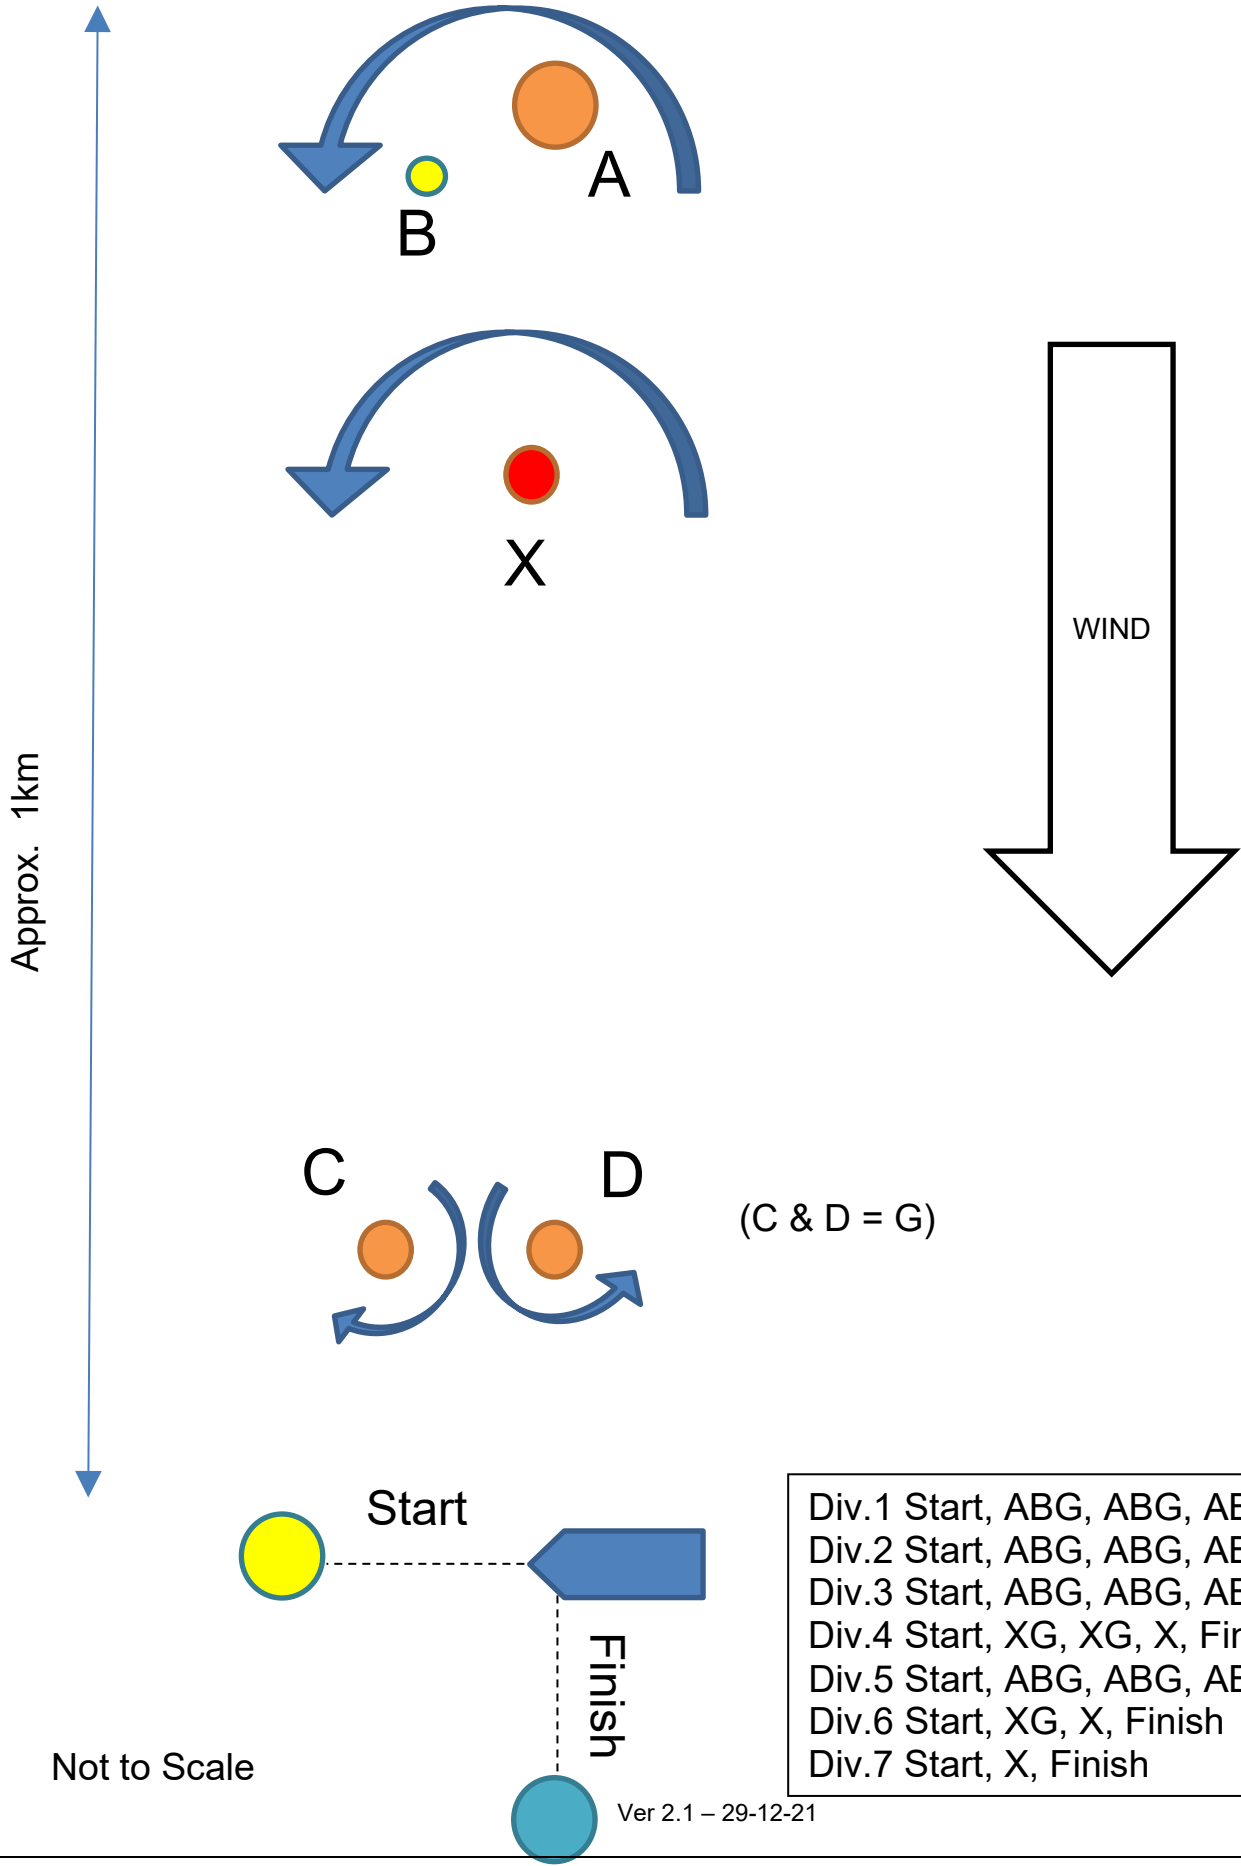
A

B

X

WIND

Approx. 1km

C

D

(C & D = G)

Start

Finish

Not to Scale

Div.1 Start, ABG, ABG, AB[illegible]
Div.2 Start, ABG, ABG, AB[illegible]
Div.3 Start, ABG, ABG, AB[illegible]
Div.4 Start, XG, XG, X, Fi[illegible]
Div.5 Start, ABG, ABG, AB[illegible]
Div.6 Start, XG, X, Finish
Div.7 Start, X, Finish

Ver 2.1 – 29-12-21